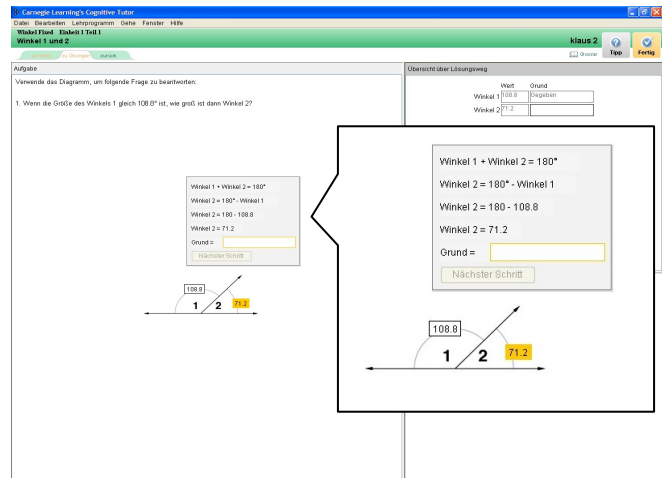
Carnegie Learning's Cognitive Tutor

Datei Bearbeiten Lehrprogramm Gehe Fenster Hilfe

Winkel Fixed Einheit 1 Teil 1

Winkel 1 und 2

klaus 2

Glossar Tipp Fertig

zu Übungen zurück

Aufgabe

Verwende das Diagramm, um folgende Frage zu beantworten:

1. Wenn die Größe des Winkels 1 gleich 108.8° ist, wie groß ist dann Winkel 2?

Winkel 1 + Winkel 2 = 180°

Winkel 2 = 180° - Winkel 1

Winkel 2 = 180 - 108.8

Winkel 2 = 71.2

Grund =

Nächster Schritt

108.8

1

2

71.2

Übersicht über Lösungsweg

| | Wert | Grund |
|---|---|---|
| Winkel 1 | 108.8 | Gegeben |
| Winkel 2 | 71.2 | |

Winkel 1 + Winkel 2 = 180°

Winkel 2 = 180° - Winkel 1

Winkel 2 = 180 - 108.8

Winkel 2 = 71.2

Grund =

Nächster Schritt

108.8

1

2

71.2